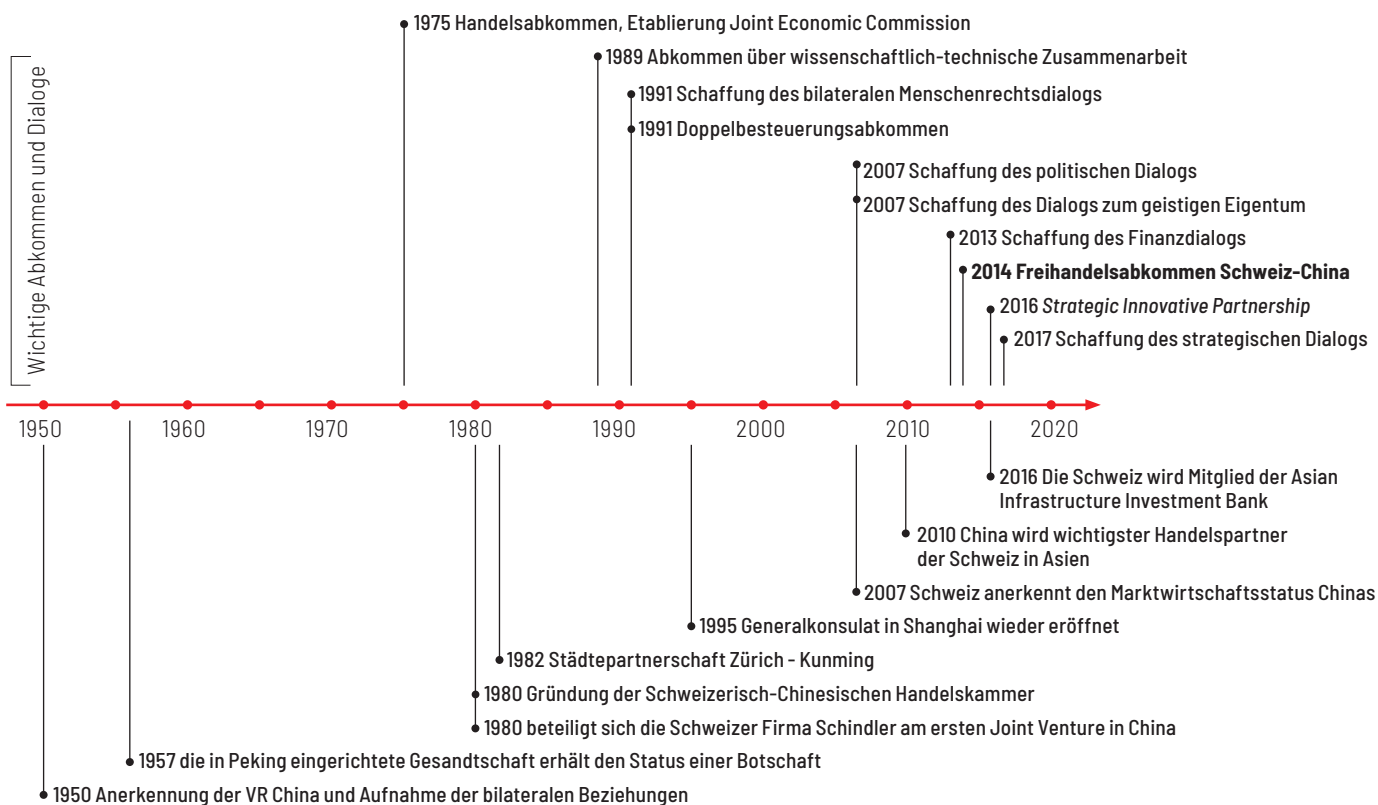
Wichtige Abkommen und Dialoge

1975 Handelsabkommen, Etablierung Joint Economic Commission

1989 Abkommen über wissenschaftlich-technische Zusammenarbeit

1991 Schaffung des bilateralen Menschenrechtsdialogs

1991 Doppelbesteuerungsabkommen

2007 Schaffung des politischen Dialogs

2007 Schaffung des Dialogs zum geistigen Eigentum

2013 Schaffung des Finanzdialogs

**2014 Freihandelsabkommen Schweiz-China**

2016 *Strategic Innovative Partnership*

2017 Schaffung des strategischen Dialogs

1950 1960 1970 1980 1990 2000 2010 2020

2016 Die Schweiz wird Mitglied der Asian Infrastructure Investment Bank

2010 China wird wichtigster Handelspartner der Schweiz in Asien

2007 Schweiz anerkennt den Marktwirtschaftsstatus Chinas

1995 Generalkonsulat in Shanghai wieder eröffnet

1982 Städtepartnerschaft Zürich - Kunming

1980 Gründung der Schweizerisch-Chinesischen Handelskammer

1980 beteiligt sich die Schweizer Firma Schindler am ersten Joint Venture in China

1957 die in Peking eingerichtete Gesandtschaft erhält den Status einer Botschaft

1950 Anerkennung der VR China und Aufnahme der bilateralen Beziehungen